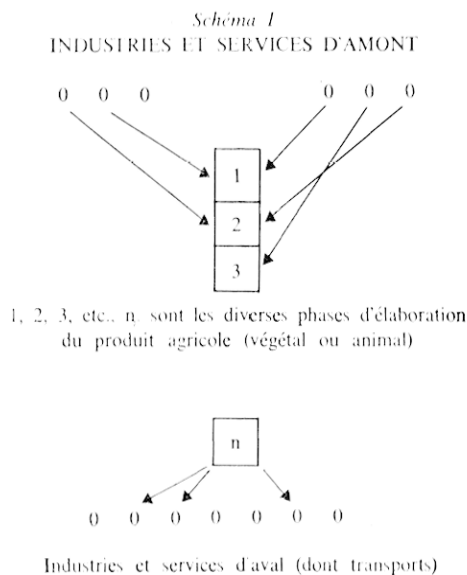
Schéma 1
INDUSTRIES ET SERVICES D'AMONT

0 0 0 0 0 0

1
2
3

1, 2, 3, etc., n sont les diverses phases d'élaboration du produit agricole (végétal ou animal)

n

0 0 0 0 0 0 0

Industries et services d'aval (dont transports)